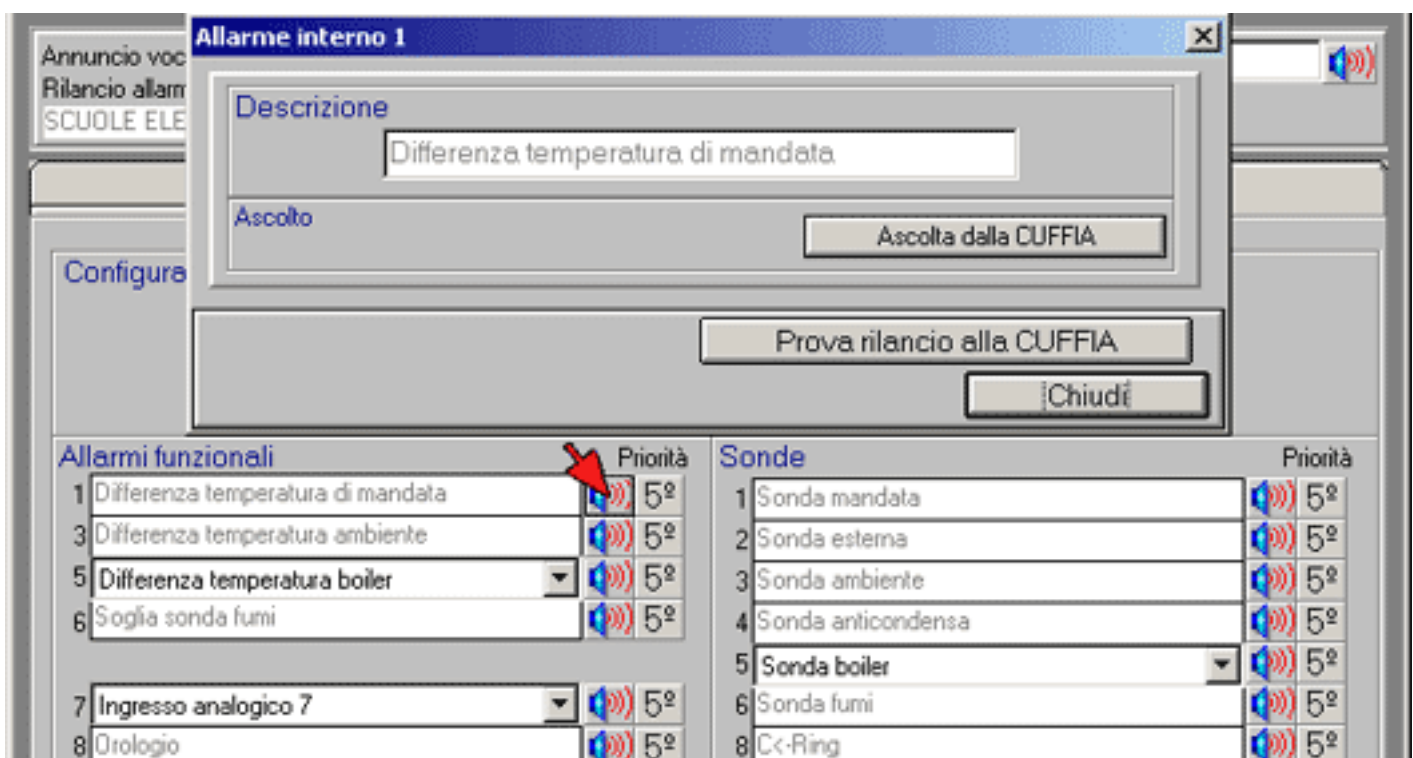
Annuncio voc
Rilancio allarm
SCUOLE ELE

Allarme interno 1

Descrizione

Differenza temperatura di mandata

Ascolto

Ascolta dalla CUFFIA

Prova rilancio alla CUFFIA

Chiudi

Configura

Allarmi funzionali

Priorità

1 Differenza temperatura di mandata 5º
3 Differenza temperatura ambiente 5º
5 Differenza temperatura boiler 5º
6 Soglia sonda fumi 5º

7 Ingresso analogico 7 5º
8 Orologio 5º

Sonde

Priorità

1 Sonda mandata 5º
2 Sonda esterna 5º
3 Sonda ambiente 5º
4 Sonda anticondensa 5º
5 Sonda boiler 5º
6 Sonda fumi 5º
8 C<-Ring 5º